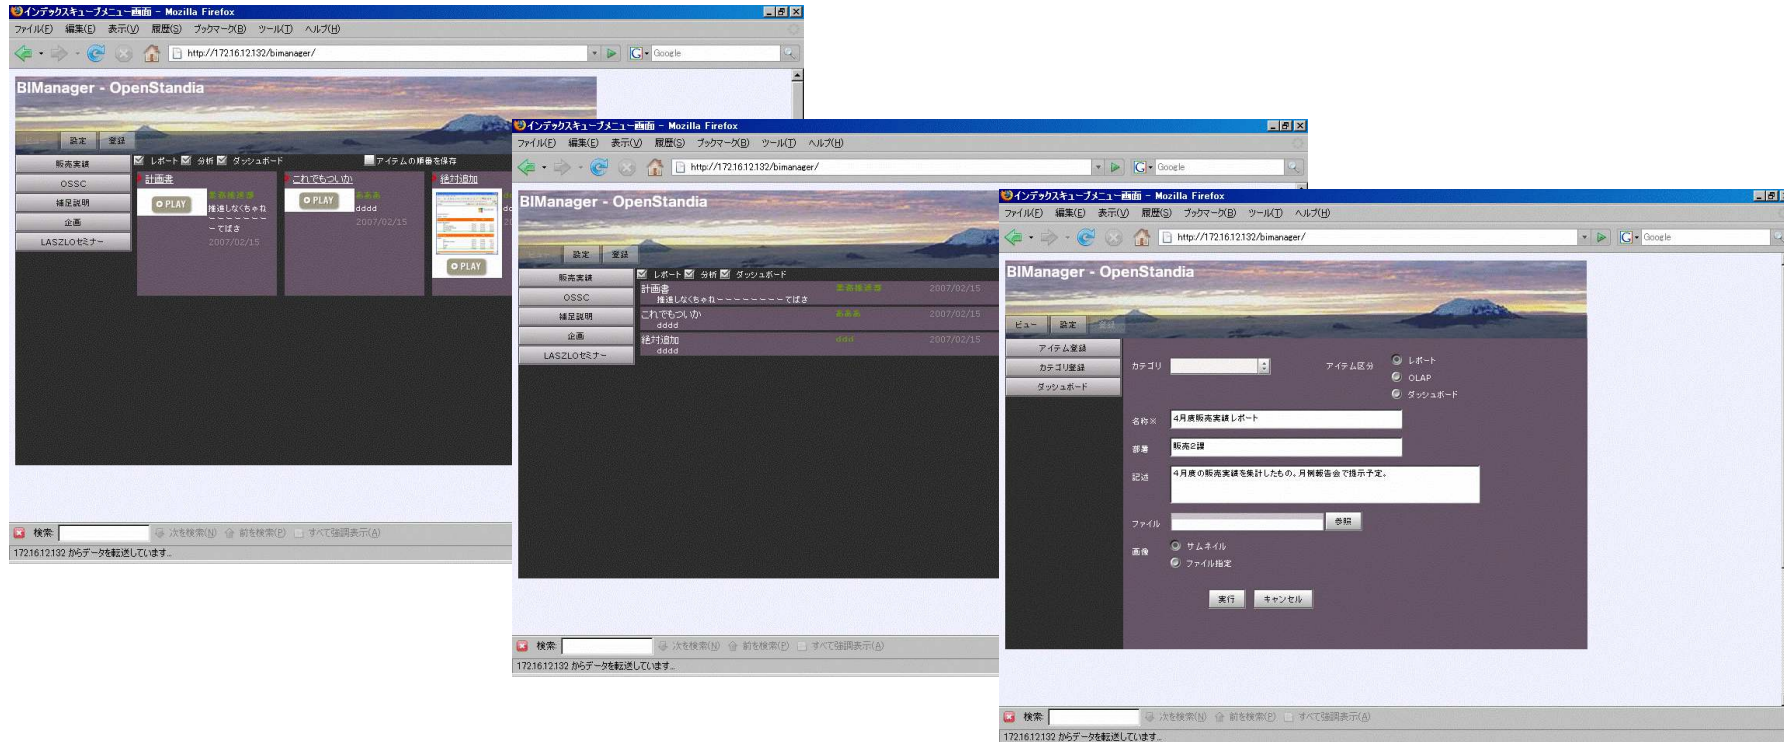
インデックスキューブメニュー画面 - Mozilla Firefox
ファイル(F) 編集(E) 表示(V) 履歴(S) ブックマーク(B) ツール(T) ヘルプ(H)
http://172.16.12.132/bimanager/
Google

BIManager - OpenStandia

設定 登録

販売実績
OSSC
補足説明
企画
LASZLOセミナー

レポート 分析 ダッシュボード アイテムの順番を保存

計画書
PLAY
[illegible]
推進しなくちゃね
~~~~~~~~
~てばさ
2007/02/15

これでもついか
PLAY
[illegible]
dddd
2007/02/15

絶対追加
PLAY

検索 次を検索(N) 前を検索(P) すべて強調表示(A)
172.16.12.132 からデータを転送しています...

インデックスキューブメニュー画面 - Mozilla Firefox
ファイル(F) 編集(E) 表示(V) 履歴(S) ブックマーク(B) ツール(T) ヘルプ(H)
http://172.16.12.132/bimanager/
Google

BIManager - OpenStandia

設定 登録

販売実績
OSSC
補足説明
企画
LASZLOセミナー

レポート 分析 ダッシュボード

計画書 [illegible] 2007/02/15
推進しなくちゃね~~~~~~~~~てばさ
これでもついか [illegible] 2007/02/15
dddd
絶対追加 ddd 2007/02/15
dddd

検索 次を検索(N) 前を検索(P) すべて強調表示(A)
172.16.12.132 からデータを転送しています...

インデックスキューブメニュー画面 - Mozilla Firefox
ファイル(F) 編集(E) 表示(V) 履歴(S) ブックマーク(B) ツール(T) ヘルプ(H)
http://172.16.12.132/bimanager/
Google

BIManager - OpenStandia

ビュー 設定 登録

アイテム登録
カテゴリ登録
ダッシュボード

カテゴリ
アイテム区分 レポート OLAP ダッシュボード
名称※ 4月度販売実績レポート
部署 販売2課
記述 4月度の販売実績を集計したもの。月例報告会で提示予定。
ファイル 参照
画像 サムネイル ファイル指定
実行 キャンセル

検索 次を検索(N) 前を検索(P) すべて強調表示(A)
172.16.12.132 からデータを転送しています...